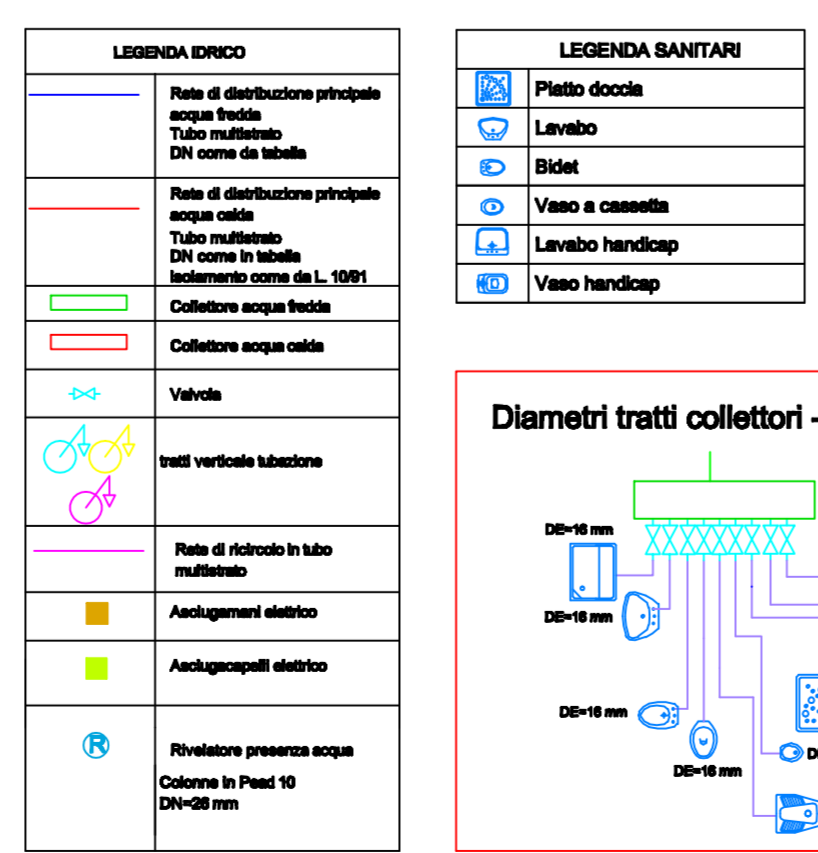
LEGENDA IDRICO

| | |
|---|---|
| | Rete di distribuzione principale acqua fredda Tubo multistrato DN come da tabella |
| | Rete di distribuzione principale acqua calda Tubo multistrato DN come in tabella Isolamento come da L. 10/91 |
| | Collettore acqua fredda |
| | Collettore acqua calda |
| | Valvola |
| | tratti verticale tubazione |
| | Rete di ricircolo in tubo multistrato |
| | Asciugamani elettrico |
| | Asciugacapelli elettrico |
| R | Rivelatore presenza acqua Colonne in Pead 10 DN=26 mm |

LEGENDA SANITARI

| | |
|---|---|
| | Piatto doccia |
| | Lavabo |
| | Bidet |
| | Vaso a cassetta |
| | Lavabo handicap |
| | Vaso handicap |

Diametri tratti collettori -

DE=16 mm
DE=16 mm
DE=16 mm
DE=16 mm
D